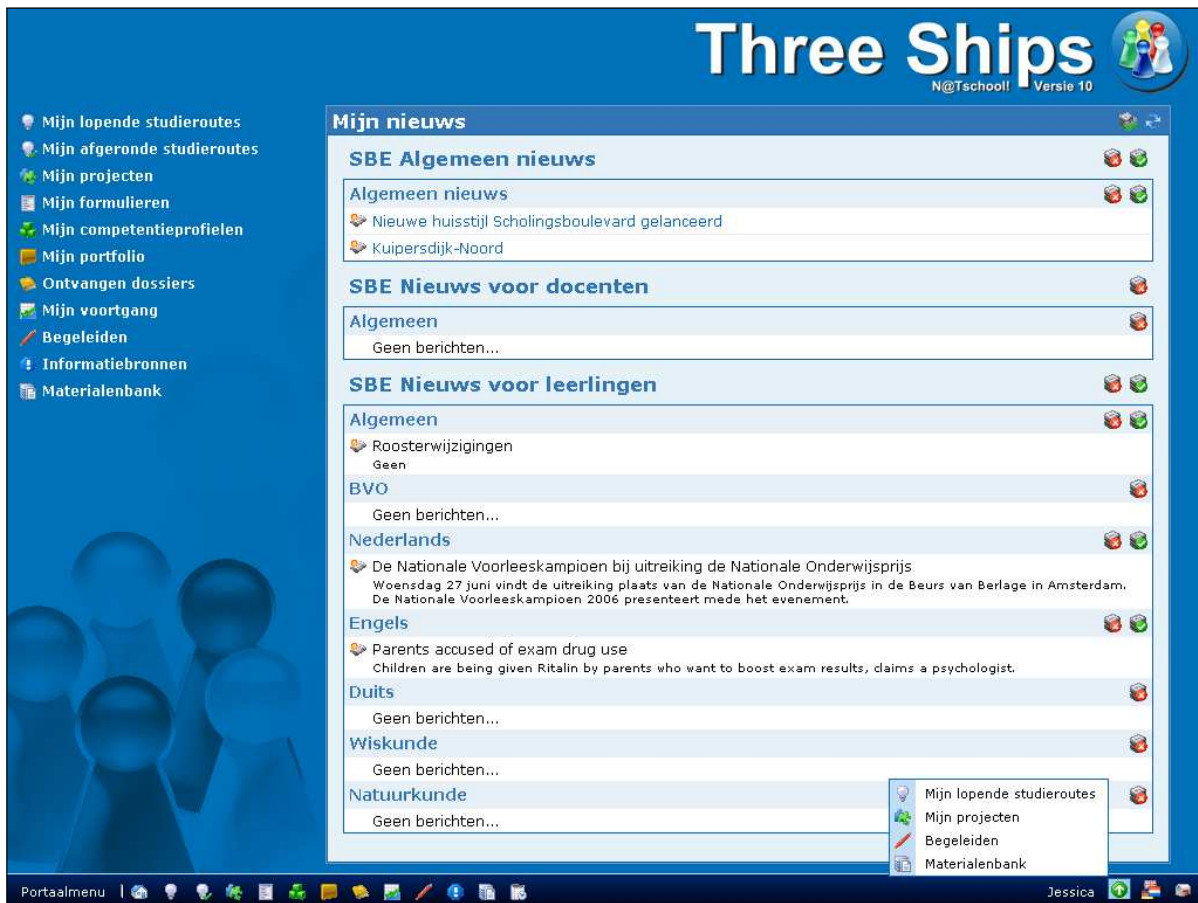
Three Ships
N@Tschool! Versie 10

Mijn lopende studieroutes
Mijn afgeronde studieroutes
Mijn projecten
Mijn formulieren
Mijn competentieprofielen
Mijn portfolio
Ontvangen dossiers
Mijn voortgang
Begeleiden
Informatiebronnen
Materialenbank

Mijn nieuws

SBE Algemeen nieuws

Algemeen nieuws
Nieuwe huisstijl Scholingsboulevard gelanceerd
Kuipersdijk-Noord

SBE Nieuws voor docenten

Algemeen
Geen berichten...

SBE Nieuws voor leerlingen

Algemeen
Roosterwijzigingen
Geen

BVO
Geen berichten...

Nederlands
De Nationale Voorleeskampioen bij uitreiking de Nationale Onderwijsprijs
Woensdag 27 juni vindt de uitreiking plaats van de Nationale Onderwijsprijs in de Beurs van Berlage in Amsterdam. De Nationale Voorleeskampioen 2006 presenteert mede het evenement.

Engels
Parents accused of exam drug use
Children are being given Ritalin by parents who want to boost exam results, claims a psychologist.

Duits
Geen berichten...

Wiskunde
Geen berichten...

Natuurkunde
Geen berichten...

Mijn lopende studieroutes
Mijn projecten
Begeleiden
Materialenbank

Portaalmenu
Jessica